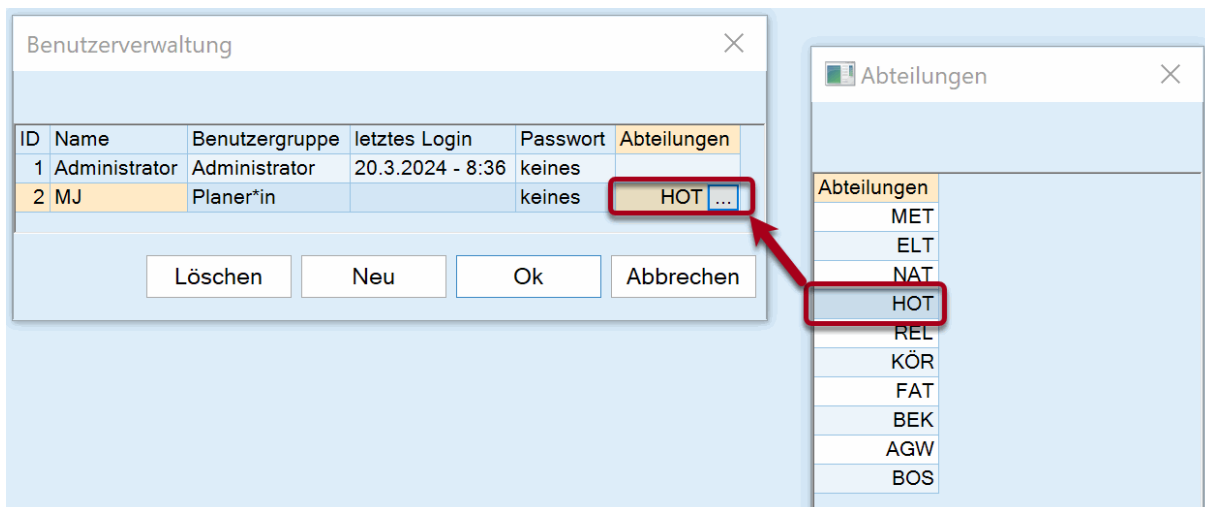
Benutzerverwaltung

| ID | Name | Benutzergruppe | letztes Login | Passwort | Abteilungen |
|---|---|---|---|---|---|
| 1 | Administrator | Administrator | 20.3.2024 - 8:36 | keines | |
| 2 | MJ | Planer*in | | keines | HOT ... |

Löschen
Neu
Ok
Abbrechen

Abteilungen

| Abteilungen |
|---|
| MET |
| ELT |
| NAT |
| HOT |
| REL |
| KÖR |
| FAT |
| BEK |
| AGW |
| BOS |